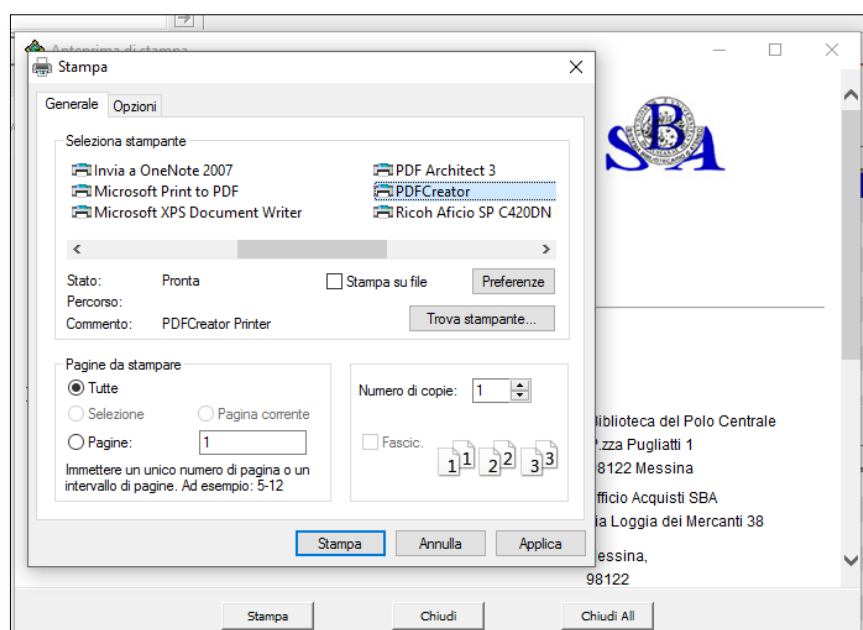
Anteprima di stampa

Stampa

Generale Opzioni

Seleziona stampante

Invia a OneNote 2007
Microsoft Print to PDF
Microsoft XPS Document Writer
PDF Architect 3
PDFCreator
Ricoh Aficio SP C420DN

Stato: Pronta
Percorso:
Commento: PDFCreator Printer

Stampa su file
Preferenze
Trova stampante...

Pagine da stampare
Tutte
Selezione
Pagina corrente
Pagine: 1
Immettere un unico numero di pagina o un intervallo di pagine. Ad esempio: 5-12

Numero di copie: 1
Fascic.
1 1 2 2 3 3

Stampa Annulla Applica

SBA

iblioteca del Polo Centrale
.zza Pugliatti 1
8122 Messina

fficio Acquisti SBA
ia Loggia dei Mercanti 38

essina,
98122

Stampa Chiudi Chiudi All